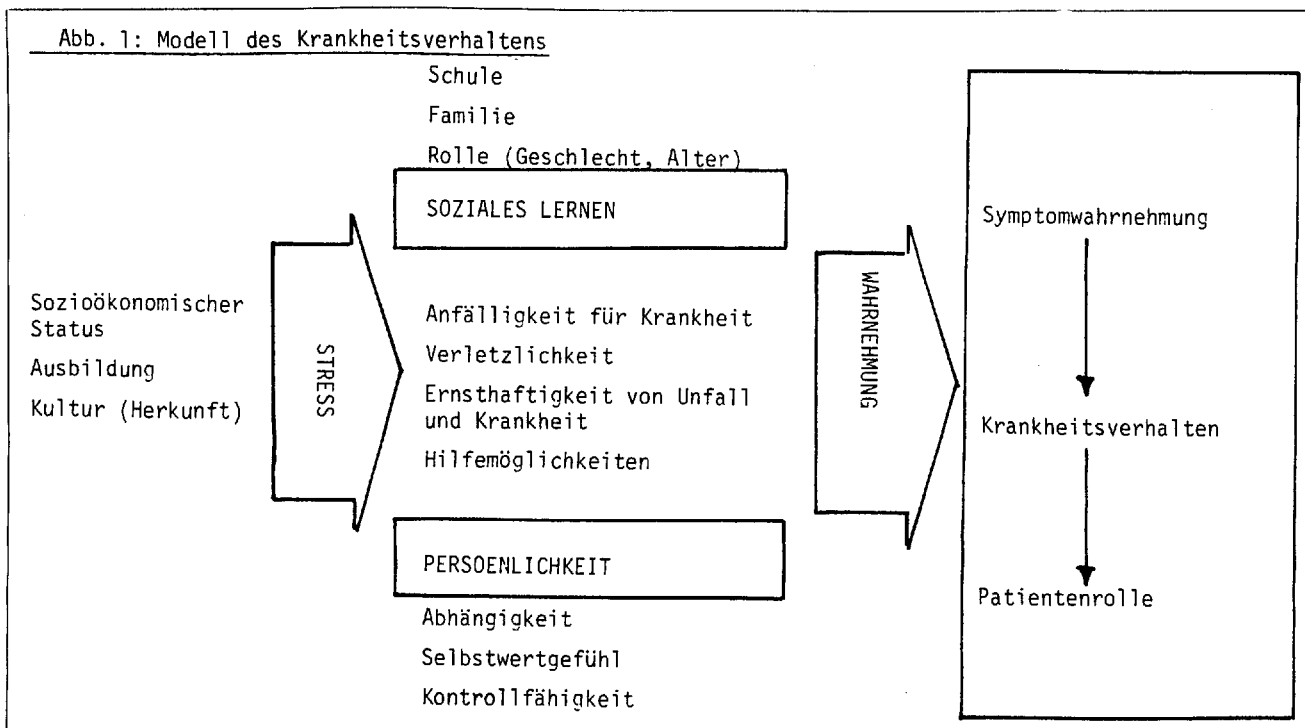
Abb. 1: Modell des Krankheitsverhaltens

Schule

Familie

Rolle (Geschlecht, Alter)

SOZIALES LERNEN

Sozioökonomischer Status

Ausbildung

Kultur (Herkunft)

STRESS

Anfälligkeit für Krankheit

Verletzlichkeit

Ernsthaftigkeit von Unfall und Krankheit

Hilfemöglichkeiten

PERSOENLICHKEIT

Abhängigkeit

Selbstwertgefühl

Kontrollfähigkeit

WAHRNEHMUNG

Symptomwahrnehmung

Krankheitsverhalten

Patientenrolle